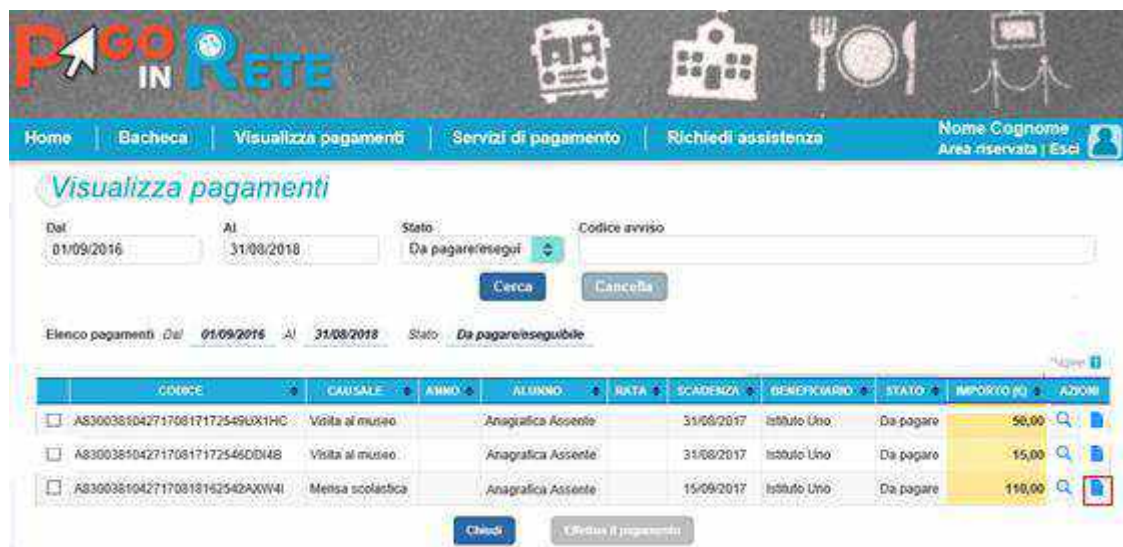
PAGO IN RETE

Home | Bacheca | Visualizza pagamenti | Servizi di pagamento | Richiedi assistenza

Nome Cognome
Area riservata | Esci

Visualizza pagamenti

Dal
01/09/2016

Al
31/08/2018

Stato
Da pagare/esegui

Codice avviso

Cerca

Cancella

Elenco pagamenti Dal 01/09/2016 Al 31/08/2018 Stato Da pagare/eseguibile

*Aiuto

| | CODICE | CAUSALE | ANNO | ALUNNO | RATA | SCADENZA | BENEFICIARIO | STATO | IMPORTO (€) | AZIONI |
|---|---|---|---|---|---|---|---|---|---|---|
| ☐ | A830038104271708171725490X1HC | Visita al museo | | Anagrafica Assente | | 31/08/2017 | Istituto Uno | Da pagare | 50,00 | |
| ☐ | A830038104271708171725460DI4B | Visita al museo | | Anagrafica Assente | | 31/08/2017 | Istituto Uno | Da pagare | 15,00 | |
| ☐ | A8300381042717081816254 2AXW4I | Mensa scolastica | | Anagrafica Assente | | 15/09/2017 | Istituto Uno | Da pagare | 110,00 | |

Chiudi

Effettua il pagamento